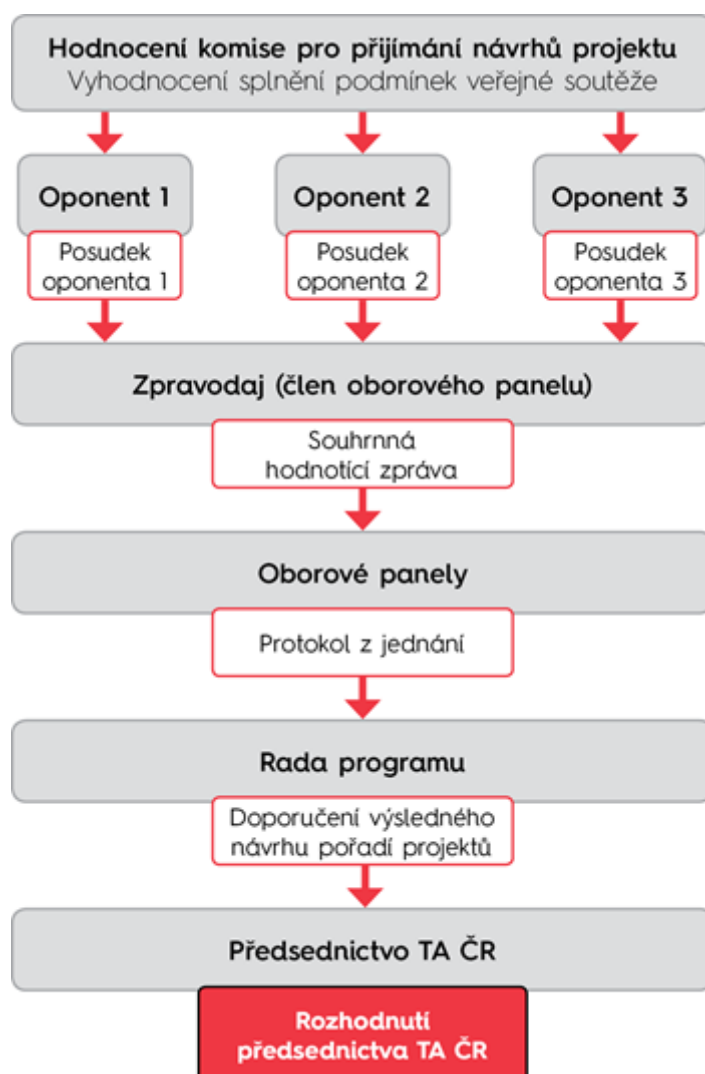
Hodnocení komise pro přijímání návrhů projektu
Vyhodnocení splnění podmínek veřejné soutěže

Oponent 1

Posudek oponenta 1

Oponent 2

Posudek oponenta 2

Oponent 3

Posudek oponenta 3

Zpravodaj (člen oborového panelu)

Souhrnná hodnotící zpráva

Oborové panely

Protokol z jednání

Rada programu

Doporučení výsledného návrhu pořadí projektů

Předsednictvo TA ČR

Rozhodnutí předsednictva TA ČR